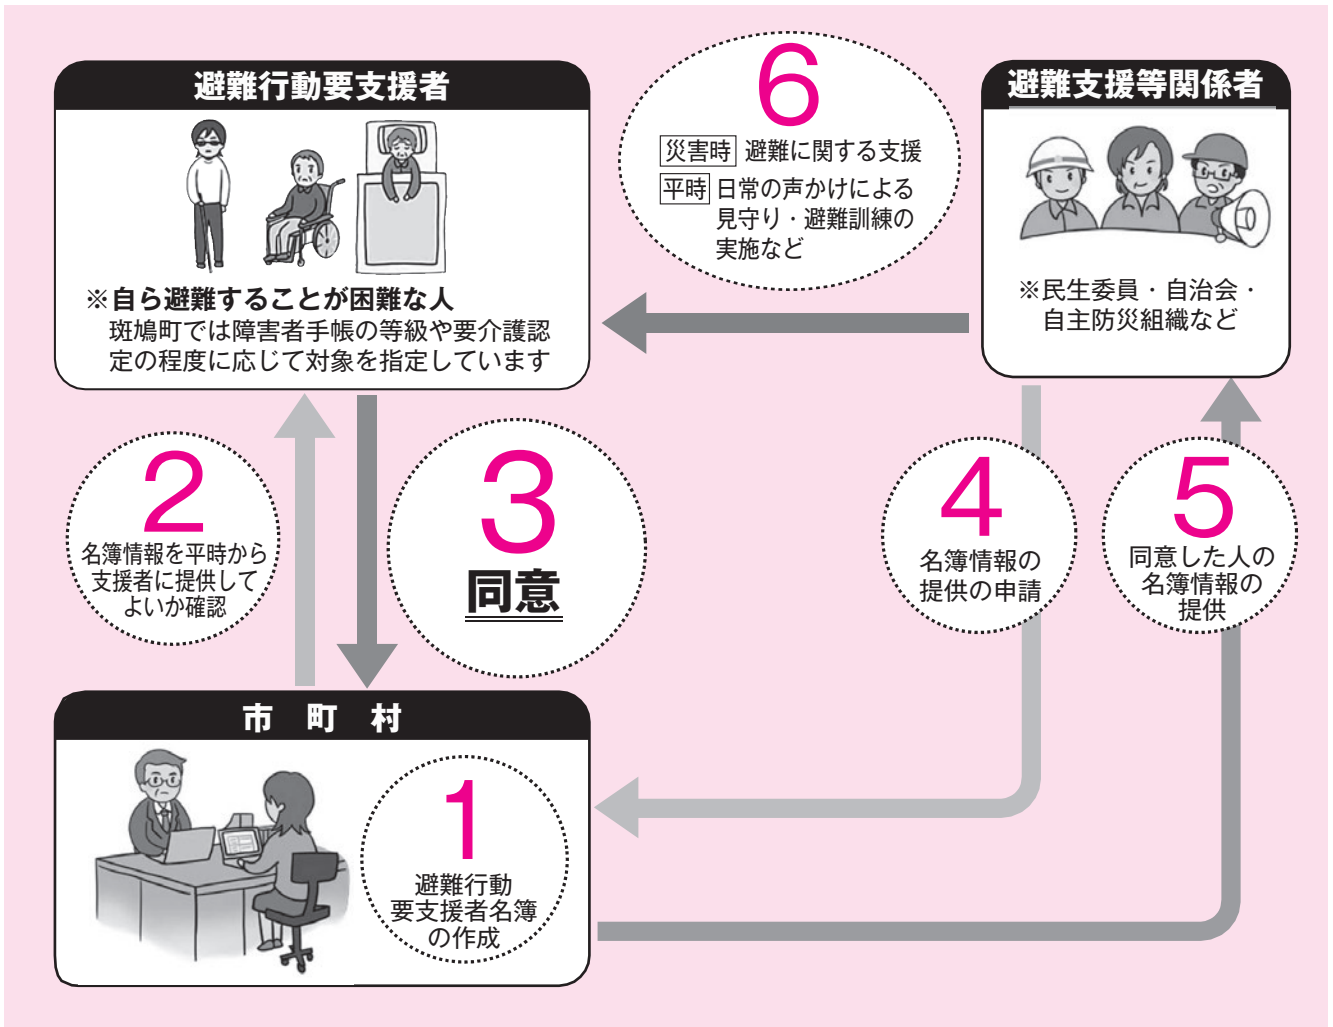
避難行動要支援者

※自ら避難することが困難な人
斑鳩町では障害者手帳の等級や要介護認定の程度に応じて対象を指定しています

6
災害時 避難に関する支援
平時 日常の声かけによる見守り・避難訓練の実施など

避難支援等関係者

※民生委員・自治会・自主防災組織など

2
名簿情報を平時から支援者に提供してよいか確認

3
同意

4
名簿情報の提供の申請

5
同意した人の名簿情報の提供

市 町 村

1
避難行動要支援者名簿の作成